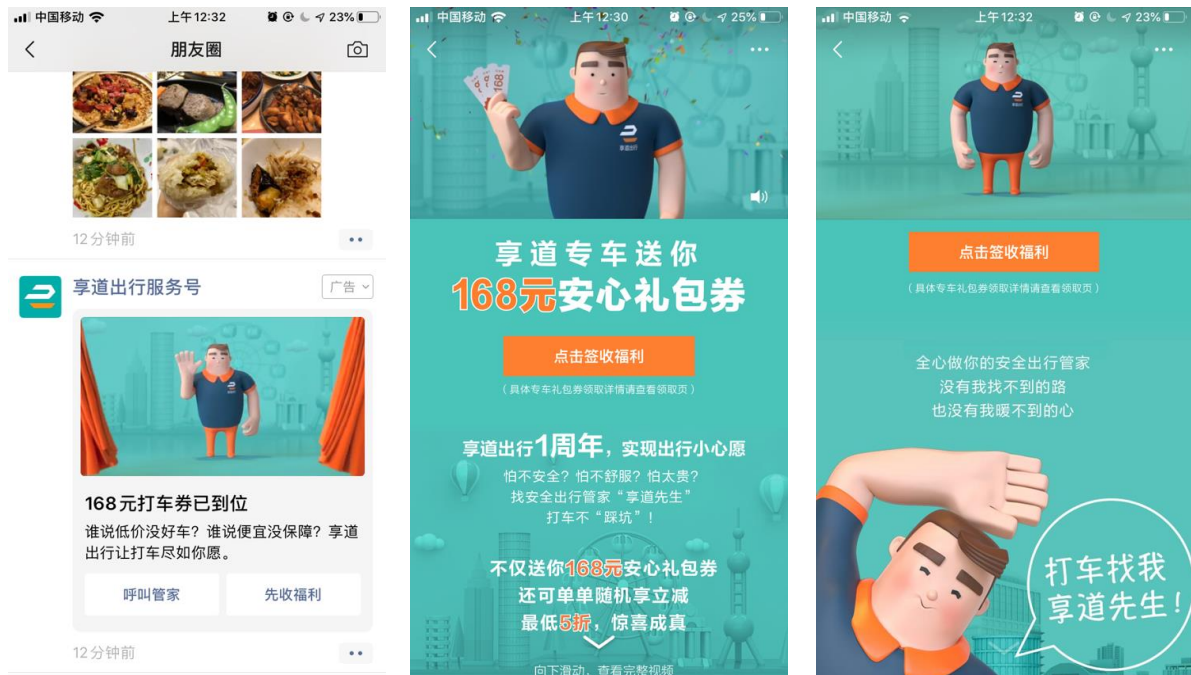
中国移动 上午12:32 23%

朋友圈

12分钟前

享道出行服务号

广告

168元打车券已到位

谁说低价没好车？谁说便宜没保障？享道出行让打车尽如你愿。

呼叫管家

先收福利

12分钟前

中国移动 上午12:30 25%

享道出行

享道专车送你

168元安心礼包券

点击签收福利

（具体专车礼包券领取详情请查看领取页）

享道出行1周年，实现出行小心愿

怕不安全？怕不舒服？怕太贵？

找安全出行管家“享道先生”

打车不“踩坑”！

不仅送你168元安心礼包券

还可单单随机享立减

最低5折，惊喜成真

向下滑动，查看完整视频

中国移动 上午12:32 23%

享道出行

点击签收福利

（具体专车礼包券领取详情请查看领取页）

全心做你的安全出行管家

没有我找不到的路

也没有我暖不到的心

打车找我

享道先生！